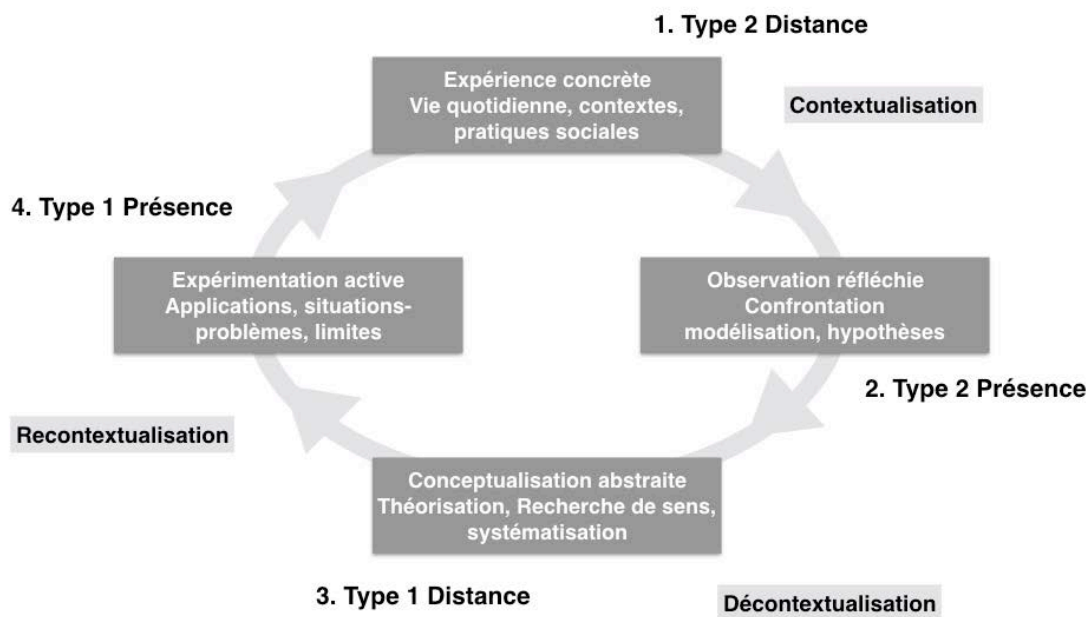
1. Type 2 Distance

Expérience concrète
Vie quotidienne, contextes, pratiques sociales

Contextualisation

4. Type 1 Présence

Expérimentation active
Applications, situations-problèmes, limites

Observation réfléchie
Confrontation
modélisation, hypothèses

2. Type 2 Présence

Recontextualisation

Conceptualisation abstraite
Théorisation, Recherche de sens, systématisation

3. Type 1 Distance

Décontextualisation